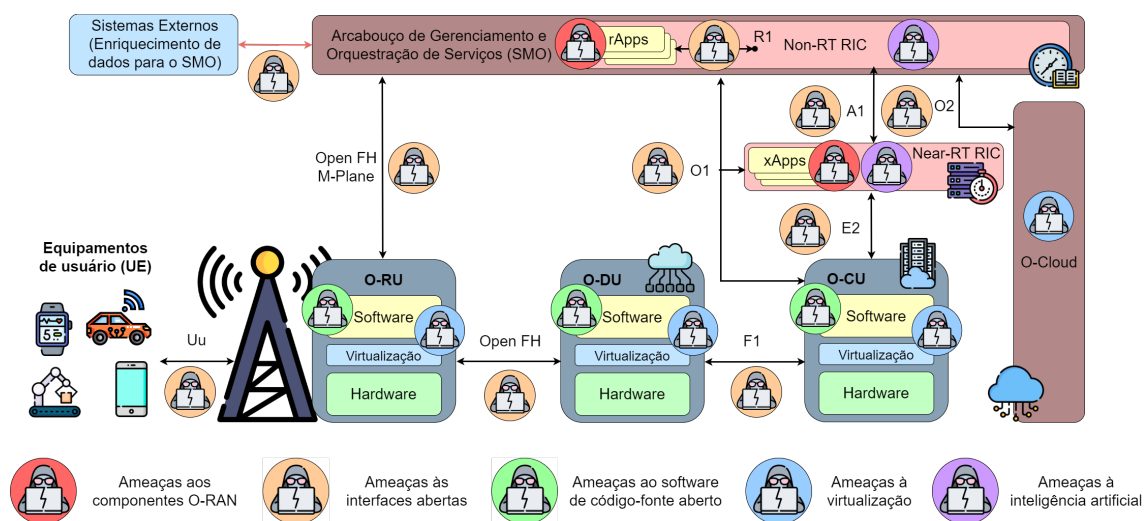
Sistemas Externos (Enriquecimento de dados para o SMO)

Arcabouço de Gerenciamento e Orquestração de Serviços (SMO)

rApps

R1

Non-RT RIC

A1

O2

Open FH M-Plane

O1

xApps

Near-RT RIC

E2

O-Cloud

Equipamentos de usuário (UE)

Uu

O-RU

Software

Virtualização

Hardware

Open FH

O-DU

Software

Virtualização

Hardware

F1

O-CU

Software

Virtualização

Hardware

Ameaças aos componentes O-RAN

Ameaças às interfaces abertas

Ameaças ao software de código-fonte aberto

Ameaças à virtualização

Ameaças à inteligência artificial